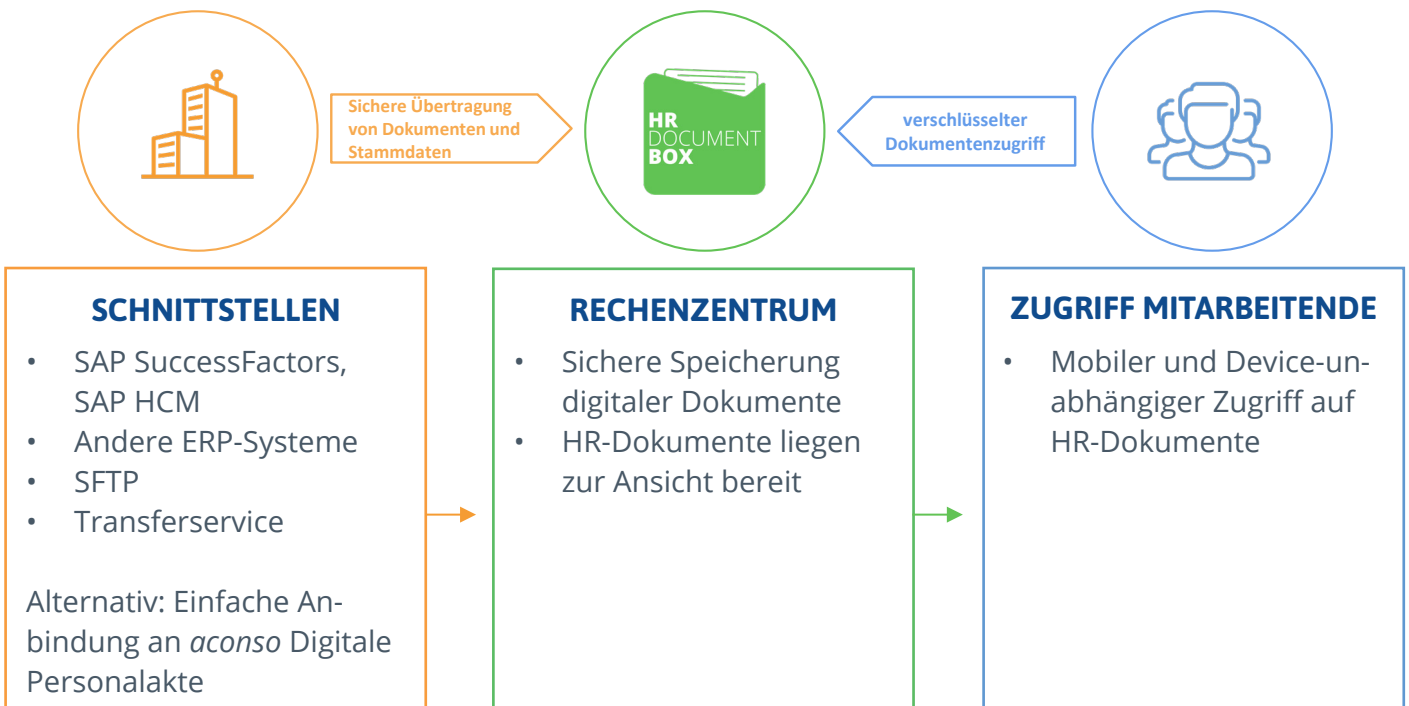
Sichere Übertragung von Dokumenten und Stammdaten

HR DOCUMENT BOX

verschlüsselter Dokumentenzugriff

SCHNITTSTELLEN

- SAP SuccessFactors, SAP HCM
- Andere ERP-Systeme
- SFTP
- Transferservice

Alternativ: Einfache Anbindung an *aconso* Digitale Personalakte

RECHENZENTRUM

- Sichere Speicherung digitaler Dokumente
- HR-Dokumente liegen zur Ansicht bereit

ZUGRIFF MITARBEITENDE

- Mobiler und Device-unabhängiger Zugriff auf HR-Dokumente